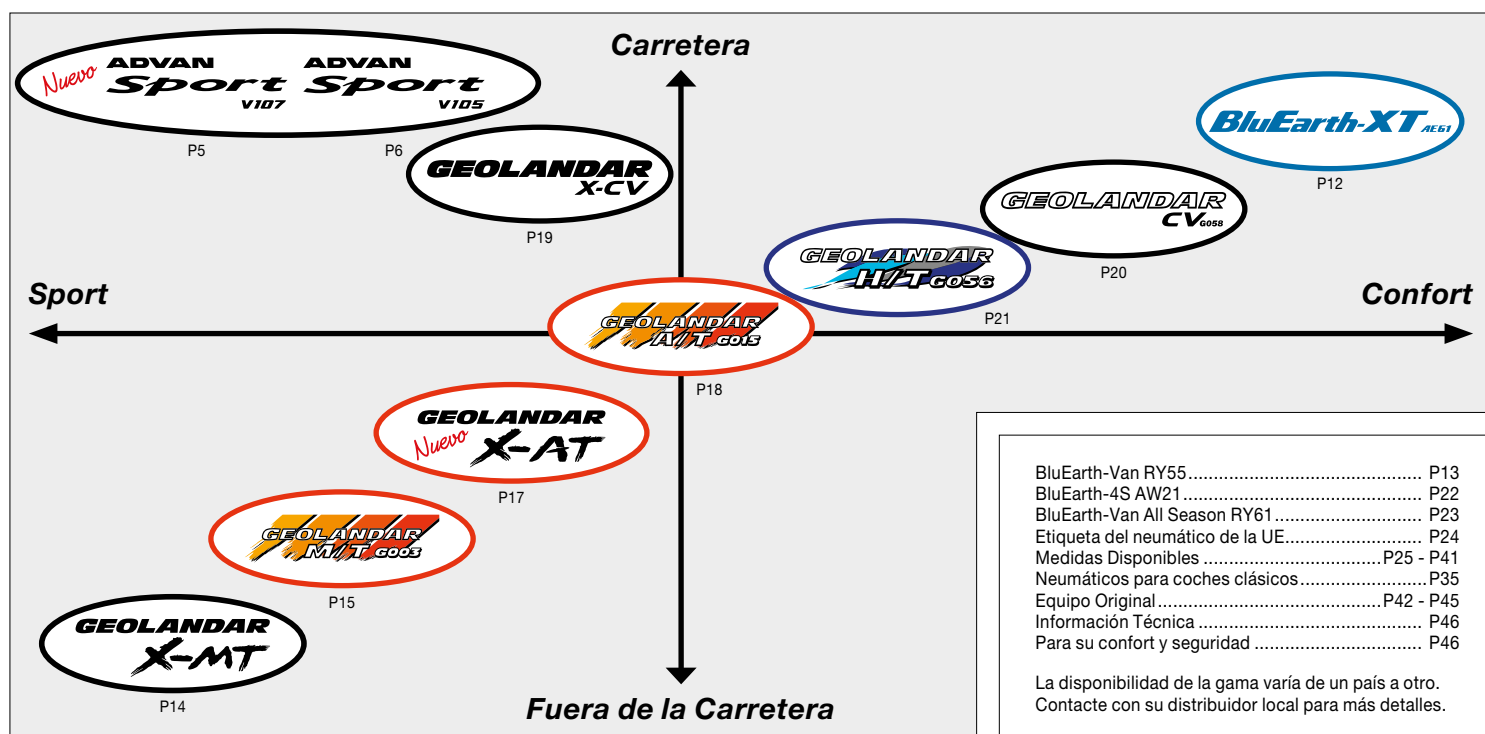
Carretera

Nuevo ADVAN Sport V107 ADVAN Sport V105

P5 P6

GEOLANDAR X-CV

P19

BluEarth-XT AE61

P12

GEOLANDAR CV G058

P20

GEOLANDAR H/T G056

P21

Sport

Confort

GEOLANDAR A/T G015

P18

GEOLANDAR Nuevo X-AT

P17

GEOLANDAR M/T G003

P15

GEOLANDAR X-MT

P14

Fuera de la Carretera

BluEarth-Van RY55 ........................................ P13
BluEarth-4S AW21 ........................................ P22
BluEarth-Van All Season RY61 ........................ P23
Etiqueta del neumático de la UE........................ P24
Medidas Disponibles ............................P25 - P41
Neumáticos para coches clásicos........................P35
Equipo Original ..................................P42 - P45
Información Técnica ........................................ P46
Para su confort y seguridad ............................. P46

La disponibilidad de la gama varía de un país a otro.
Contacte con su distribuidor local para más detalles.